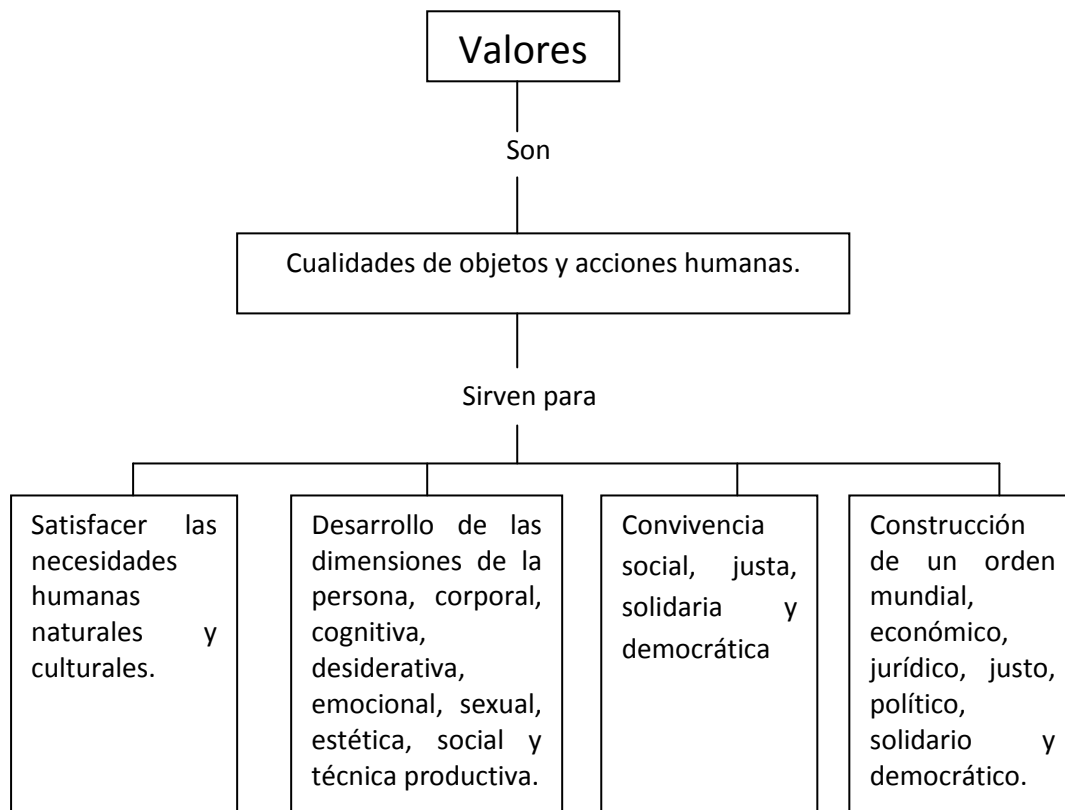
Valores

Son

Cualidades de objetos y acciones humanas.

Sirven para

Satisfacer las necesidades humanas naturales y culturales.

Desarrollo de las dimensiones de la persona, corporal, cognitiva, desiderativa, emocional, sexual, estética, social y técnica productiva.

Convivencia social, justa, solidaria y democrática

Construcción de un orden mundial, económico, jurídico, justo, político, solidario y democrático.